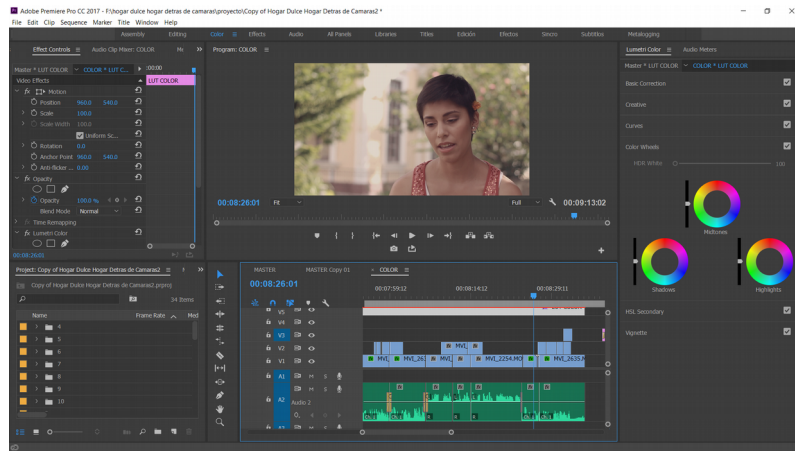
Adobe Premiere Pro CC 2017 - F:\hogar dulce hogar detras de camaras\proyecto\Copy of Hogar Dulce Hogar Detras de Camaras2 *

File Edit Clip Sequence Marker Title Window Help

Assembly Editing Color Effects Audio All Panels Libraries Titles Edición Efectos Sincro Subtítulos Metalogging

Effect Controls ≡ Audio Clip Mixer: COLOR

Master * LUT COLOR > COLOR * LUT C...

:00:00

LUT COLOR

Video Effects

fx Motion

Position 960.0 540.0

Scale 100.0

Scale Width 100.0

Uniform Sc...

Rotation 0.0

Anchor Point 960.0 540.0

Anti-flicker ... 0.00

fx Opacity

Opacity 100.0 %

Blend Mode Normal

Time Remapping

fx Lumetri Color

00:08:26:01

Program: COLOR ≡

00:08:26:01 Fit Full 00:09:13:02

Lumetri Color ≡ Audio Meters

Master * LUT COLOR > COLOR * LUT COLOR

Basic Correction

Creative

Curves

Color Wheels

HDR White 100

Midtones

Shadows

Highlights

HSL Secondary

Vignette

Project: Copy of Hogar Dulce Hogar Detras de Camaras2 ≡

Copy of Hogar Dulce Hogar Detras de Camaras2.prproj

34 Items

Name Frame Rate Med

4

5

6

7

8

9

10

MASTER MASTER Copy 01 × COLOR ≡

00:08:26:01

00:07:59:12 00:08:14:12 00:08:29:11

V5

V4

V3

V2

V1

A1

A2 Audio 2

MVI_

MVI_26

MVI_

MVI_2254.MO

MVI_2635.M